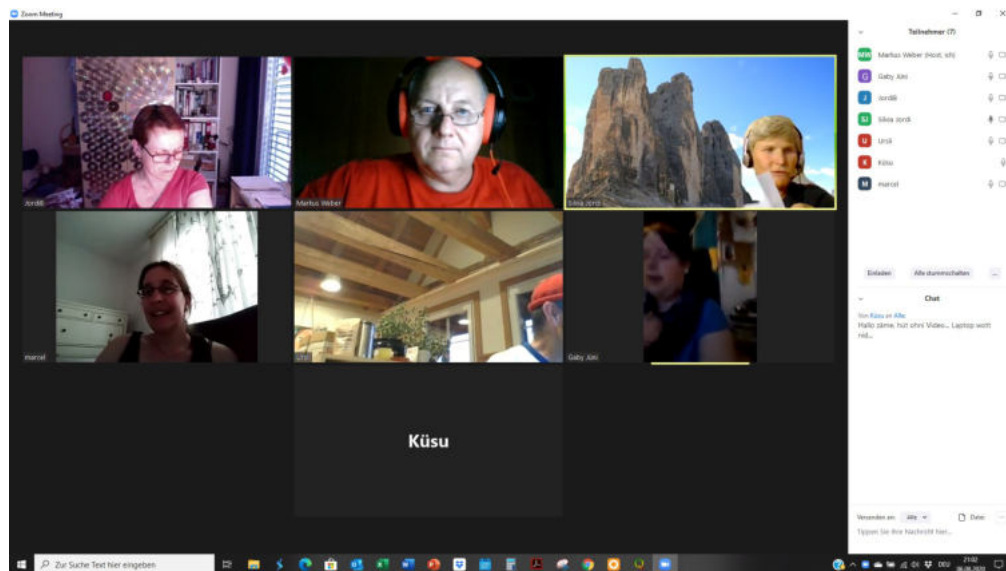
Zoom Meeting

Jordi
Markus Weber
Silvia Jordi
marcel
Ursi
Gaby Jüni

Küsu

Teilnehmer (7)
MW Markus Weber (Host, ich)
G Gaby Jüni
J Jordi
SJ Silvia Jordi
U Ursi
K Küsu
M marcel

Einladen
Alle stummschalten
...

Chat
Von Küsu an Alle:
Hallo zäme, hüt ohni Video... Laptop wott nid...

Versenden an: Alle
Datei
Tippen Sie Ihre Nachricht hier...

Zur Suche Text hier eingeben

DEU
21:02
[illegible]